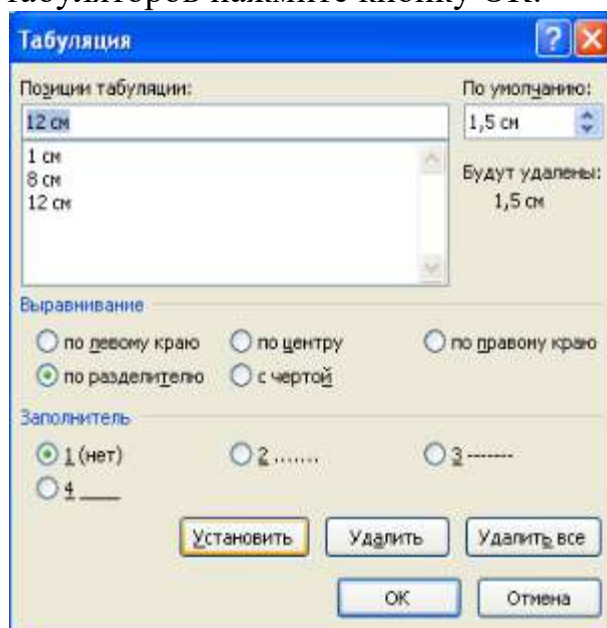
табуляторов нажмите кнопку ОК.

Табуляция

Позиции табуляции:
12 см
1 см
8 см
12 см

По умолчанию:
1,5 см

Будут удалены:
1,5 см

Выравнивание
по левому краю
по центру
по правому краю
по разделителю
с чертой

Заполнитель
1 (нет)
2 .......
3 -------
4 ____

Установить
Удалить
Удалить все
ОК
Отмена